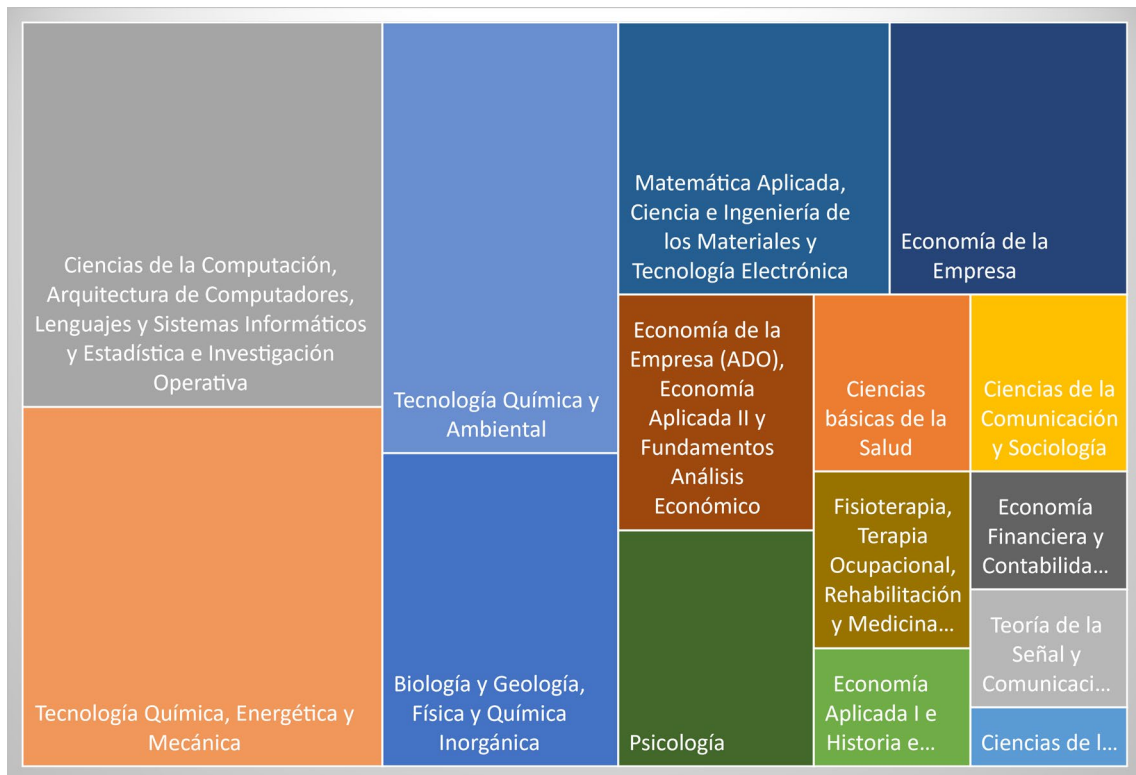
Ciencias de la Computación, Arquitectura de Computadores, Lenguajes y Sistemas Informáticos y Estadística e Investigación Operativa

Tecnología Química, Energética y Mecánica

Tecnología Química y Ambiental

Biología y Geología, Física y Química Inorgánica

Matemática Aplicada, Ciencia e Ingeniería de los Materiales y Tecnología Electrónica

Economía de la Empresa

Economía de la Empresa (ADO), Economía Aplicada II y Fundamentos Análisis Económico

Psicología

Ciencias básicas de la Salud

Ciencias de la Comunicación y Sociología

Fisioterapia, Terapia Ocupacional, Rehabilitación y Medicina…

Economía Financiera y Contabilida…

Teoría de la Señal y Comunicaci…

Economía Aplicada I e Historia e…

Ciencias de l…